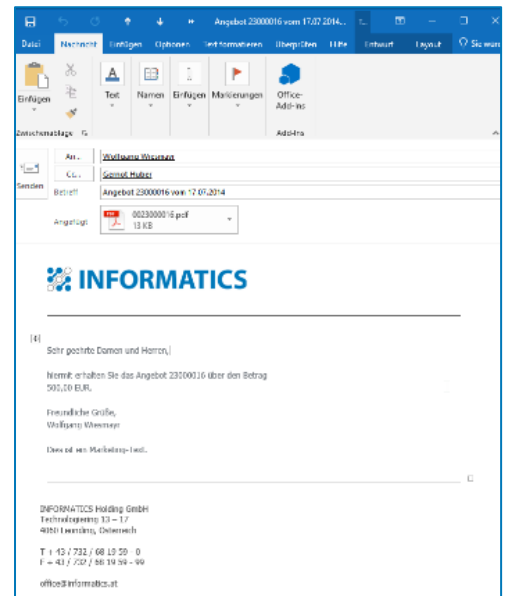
Angebot 23000016 vom 17.07.2014... 

Datei Nachricht Einfügen Optionen Text formatieren Überprüfen Hilfe Entwurf Layout Sie wün

Einfügen
Zwischenablage
Text
Namen
Einfügen
Markierungen
Office-Add-Ins
Add-Ins

Senden
An... Wolfgang Wiesmayr
Cc... Gernot Huber
Betreff Angebot 23000016 vom 17.07.2014

Angefügt 0023000016.pdf 13 KB

INFORMATICS

[4]

Sehr geehrte Damen und Herren,

hiermit erhalten Sie das Angebot 23000016 über den Betrag 500,00 EUR.

Freundliche Grüße,
Wolfgang Wiesmayr

Dies ist ein Marketing-Text.

INFORMATICS Holding GmbH
Technologiering 13 – 17
4060 Leonding, Österreich

T + 43 / 732 / 68 19 59 - 0
F + 43 / 732 / 68 19 59 - 99

office@informatics.at